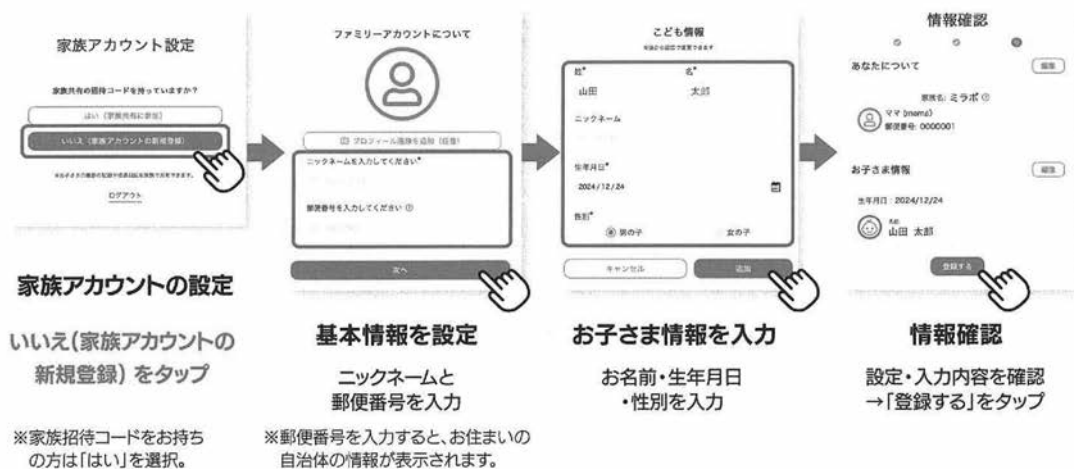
家族アカウント設定

家族共有の招待コードを持っていますか?

はい(家族共有に参加)

いいえ(家族アカウントの新規登録)

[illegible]

ログアウト

家族アカウントの設定

いいえ(家族アカウントの新規登録)をタップ

※家族招待コードをお持ちの方は「はい」を選択。

ファミリーアカウントについて

プロフィール画像を追加(任意)

ニックネームを入力してください*

郵便番号を入力してください

次へ

基本情報を設定

ニックネームと郵便番号を入力

※郵便番号を入力すると、お住まいの自治体の情報が表示されます。

こども情報

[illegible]

姓*
山田

名*
太郎

ニックネーム

生年月日*
2024/12/24

性別*
男の子
女の子

キャンセル

追加

お子さま情報を入力

お名前・生年月日・性別を入力

情報確認

あなたについて

編集

家族名: ミラボ

ママ (mama)
郵便番号: 0000001

お子さま情報

編集

生年月日: 2024/12/24

山田 太郎

登録する

情報確認

設定・入力内容を確認→「登録する」をタップ